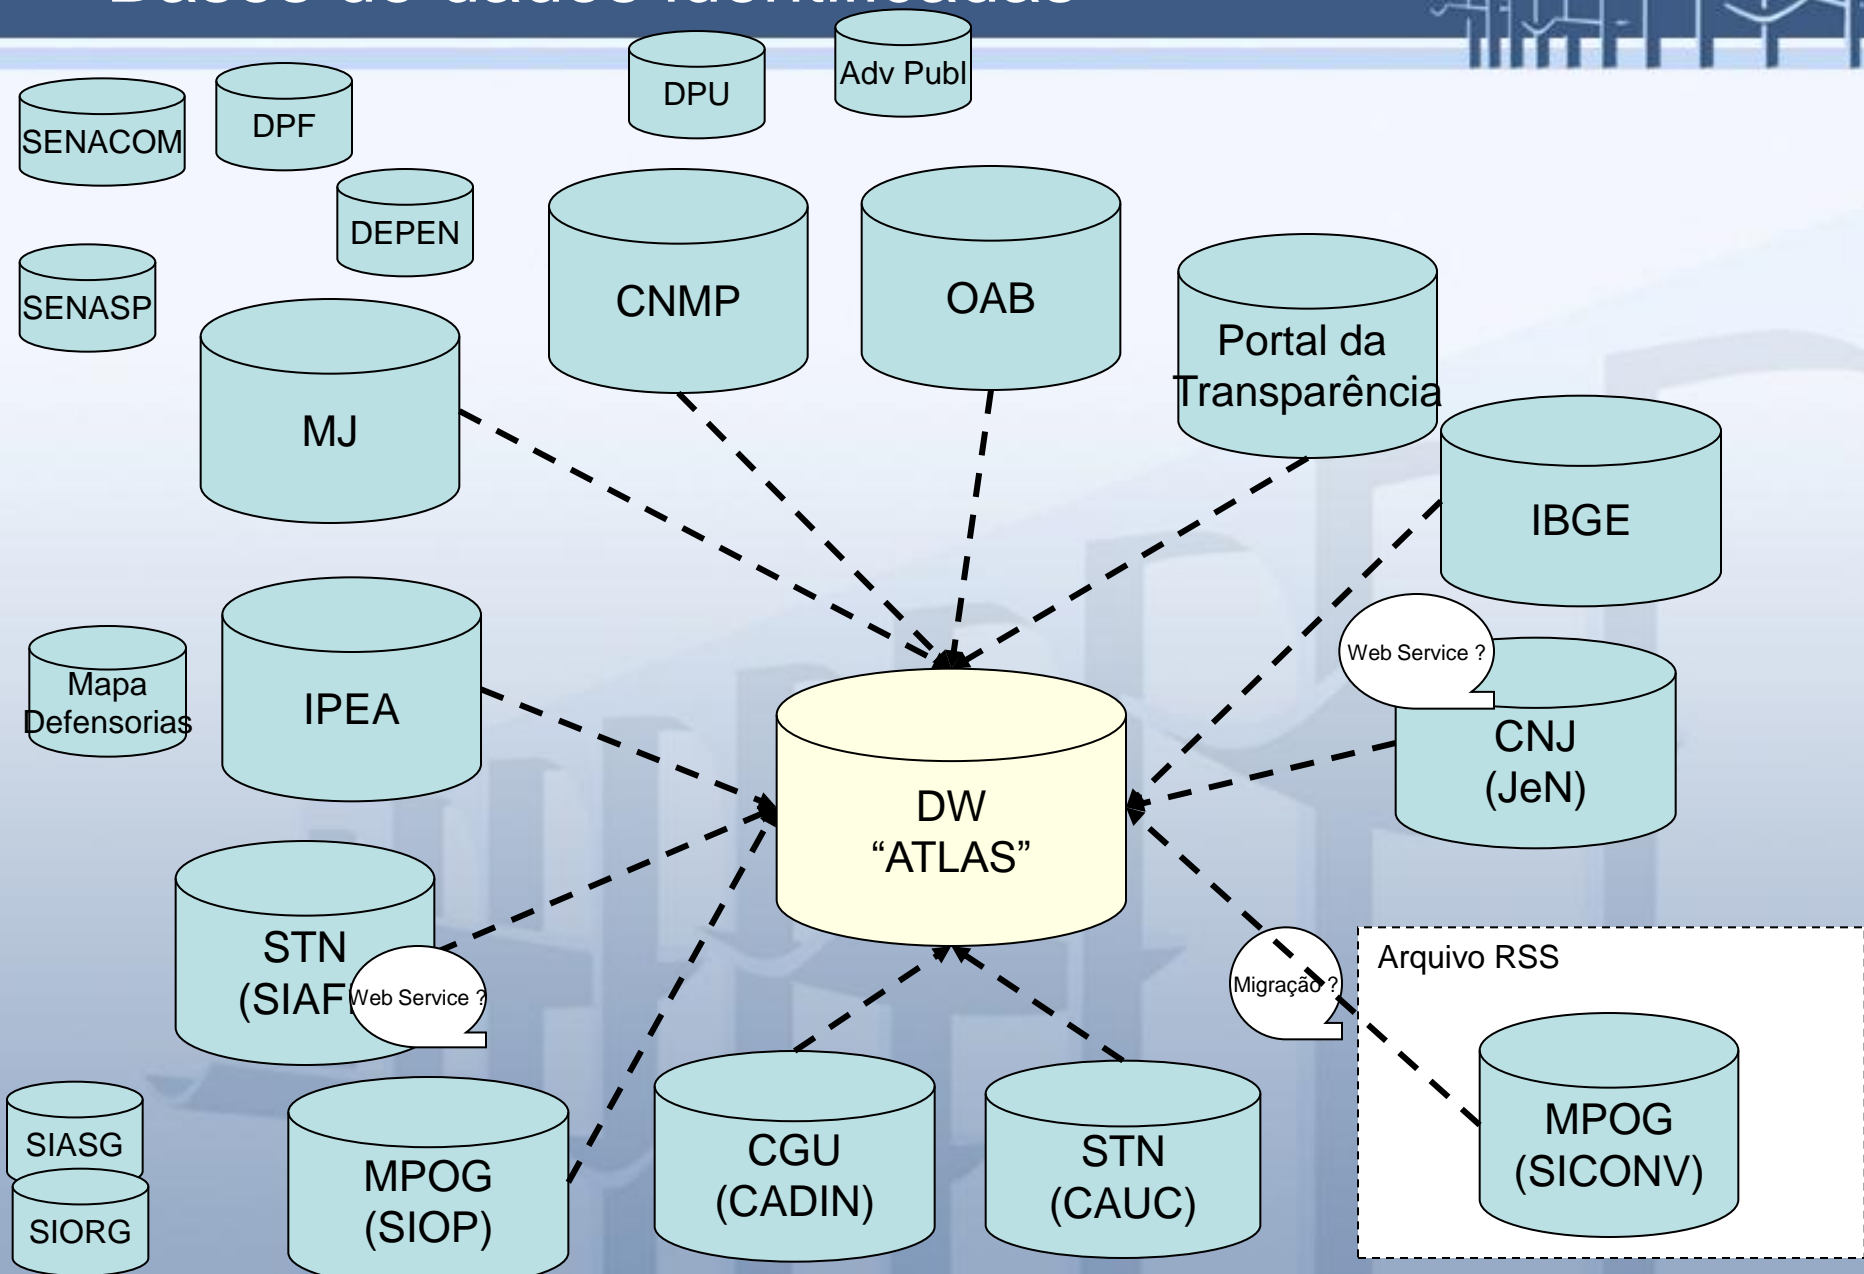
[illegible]

DPU

Adv Publ

SENACOM

DPF

DEPEN

SENASP

CNMP

OAB

Portal da Transparência

MJ

IBGE

Web Service ?

Mapa Defensorias

IPEA

CNJ (JeN)

DW “ATLAS”

STN (SIAF

Web Service ?

Migração ?

Arquivo RSS

SIASG

SIORG

MPOG (SIOP)

CGU (CADIN)

STN (CAUC)

MPOG (SICONV)